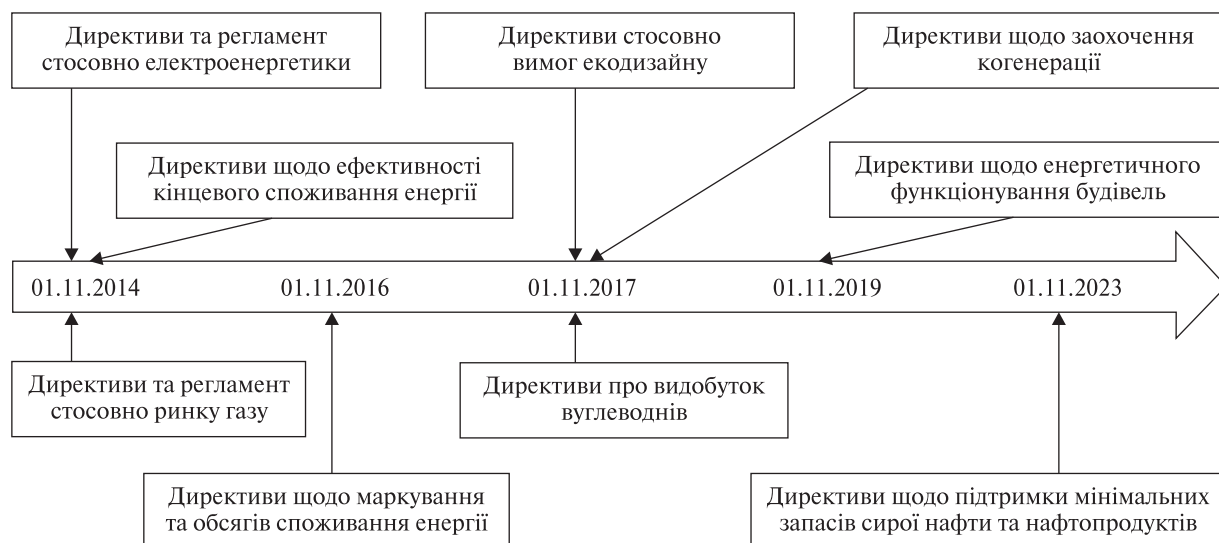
Директиви та регламент стосовно електроенергетики

Директиви стосовно вимог екодизайну

Директиви щодо заохочення когенерації

Директиви щодо ефективності кінцевого споживання енергії

Директиви щодо енергетичного функціонування будівель

01.11.2014

01.11.2016

01.11.2017

01.11.2019

01.11.2023

Директиви та регламент стосовно ринку газу

Директиви про видобуток вуглеводнів

Директиви щодо маркування та обсягів споживання енергії

Директиви щодо підтримки мінімальних запасів сирої нафти та нафтопродуктів